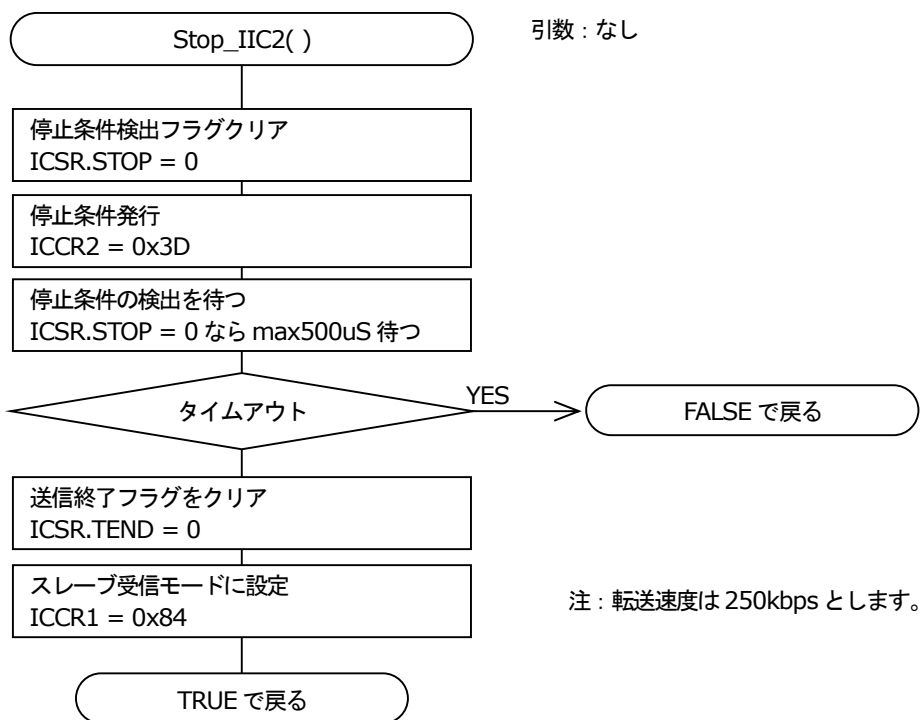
Stop_IIC2( )

引数：なし

停止条件検出フラグクリア
ICSR.STOP = 0

停止条件発行
ICCR2 = 0x3D

停止条件の検出を待つ
ICSR.STOP = 0 なら max500uS 待つ

タイムアウト

YES

FALSE で戻る

送信終了フラグをクリア
ICSR.TEND = 0

スレーブ受信モードに設定
ICCR1 = 0x84

注：転送速度は 250kbps とします。

TRUE で戻る